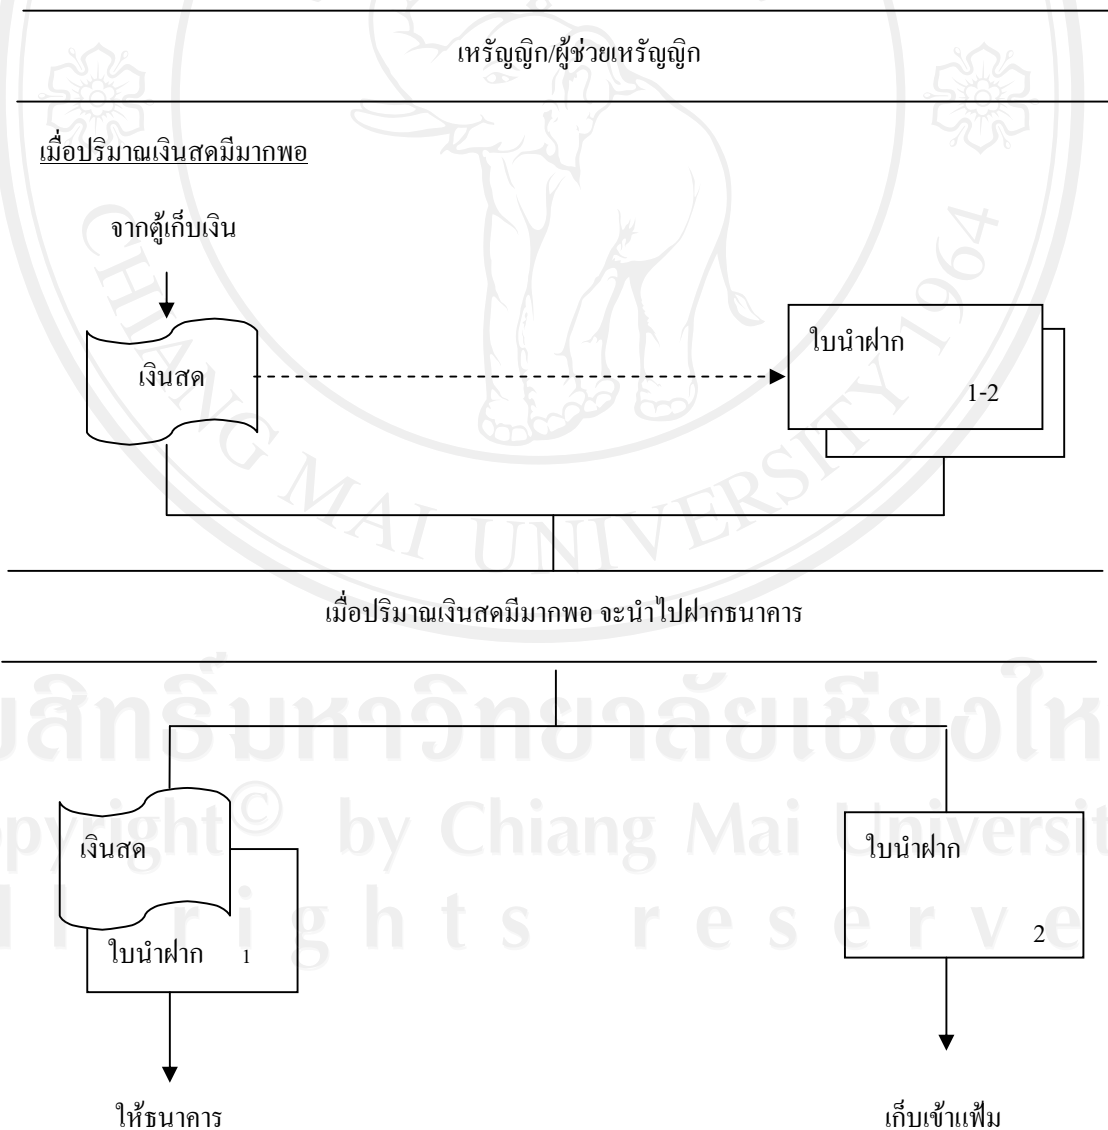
เหรัญญิก/ผู้ช่วยเหรัญญิก

เมื่อปริมาณเงินสดมีมากพอ

จากตู้เก็บเงิน

เงินสด

ใบนำฝาก

1-2

เมื่อปริมาณเงินสดมีมากพอ จะนำไปฝากธนาคาร

เงินสด

ใบนำฝาก 1

ใบนำฝาก

2

ให้ธนาคาร

เก็บเข้าแฟ้ม

ลิขสิทธิ์มหาวิทยาลัยเชียงใหม่
Copyright © by Chiang Mai University
All rights reserved